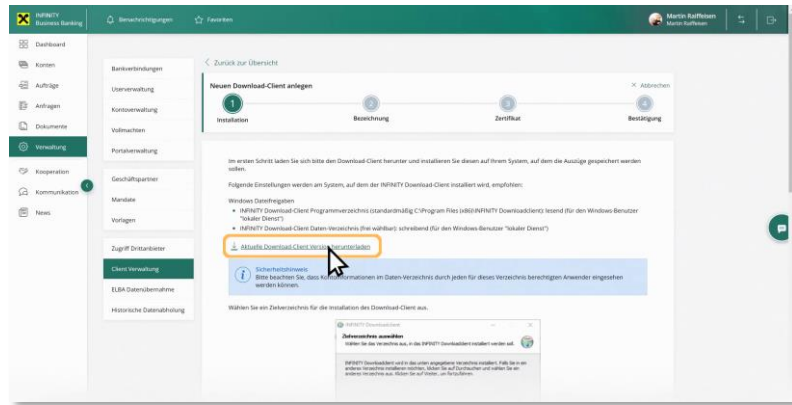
INFINITY Business Banking
Benachrichtigungen
Favoriten
Martin Raiffeisen
Martin Raiffeisen

Dashboard
Konten
Aufträge
Anfragen
Dokumente
Verwaltung
Kooperation
Kommunikation
News

Bankverbindungen
Userverwaltung
Kontoverwaltung
Vollmachten
Portalverwaltung
Geschäftspartner
Mandate
Vorlagen
Zugriff Drittanbieter
Client Verwaltung
ELBA Datenübernahme
Historische Datenabholung

< Zurück zur Übersicht

Neuen Download-Client anlegen
× Abbrechen
1 Installation
2 Bezeichnung
3 Zertifikat
4 Bestätigung

Im ersten Schritt laden Sie sich bitte den Download-Client herunter und installieren Sie diesen auf Ihrem System, auf dem die Auszüge gespeichert werden sollen.

Folgende Einstellungen werden am System, auf dem der INFINITY Download-Client installiert wird, empfohlen:

Windows Dateifreigaben
• INFINITY Download-Client Programmverzeichnis (standardmäßig C:\Program Files (x86)\INFINITY Downloadclient): lesend (für den Windows-Benutzer "lokaler Dienst")
• INFINITY Download-Client Daten-Verzeichnis (frei wählbar): schreibend (für den Windows-Benutzer "lokaler Dienst")

Aktuelle Download-Client Version herunterladen

Sicherheitshinweis
Bitte beachten Sie, dass Kontoinformationen im Daten-Verzeichnis durch jeden für dieses Verzeichnis berechtigten Anwender eingesehen werden können.

Wählen Sie ein Zielverzeichnis für die Installation des Download-Client aus.

INFINITY Downloadclient
Zielverzeichnis auswählen
Wählen Sie das Verzeichnis aus, in das INFINITY Downloadclient installiert werden soll.
INFINITY Downloadclient wird in das unten angegebene Verzeichnis installiert. Falls Sie in ein anderes Verzeichnis installieren möchten, klicken Sie auf Durchsuchen und wählen Sie ein anderes Verzeichnis aus. Klicken Sie auf Weiter, um fortzufahren.